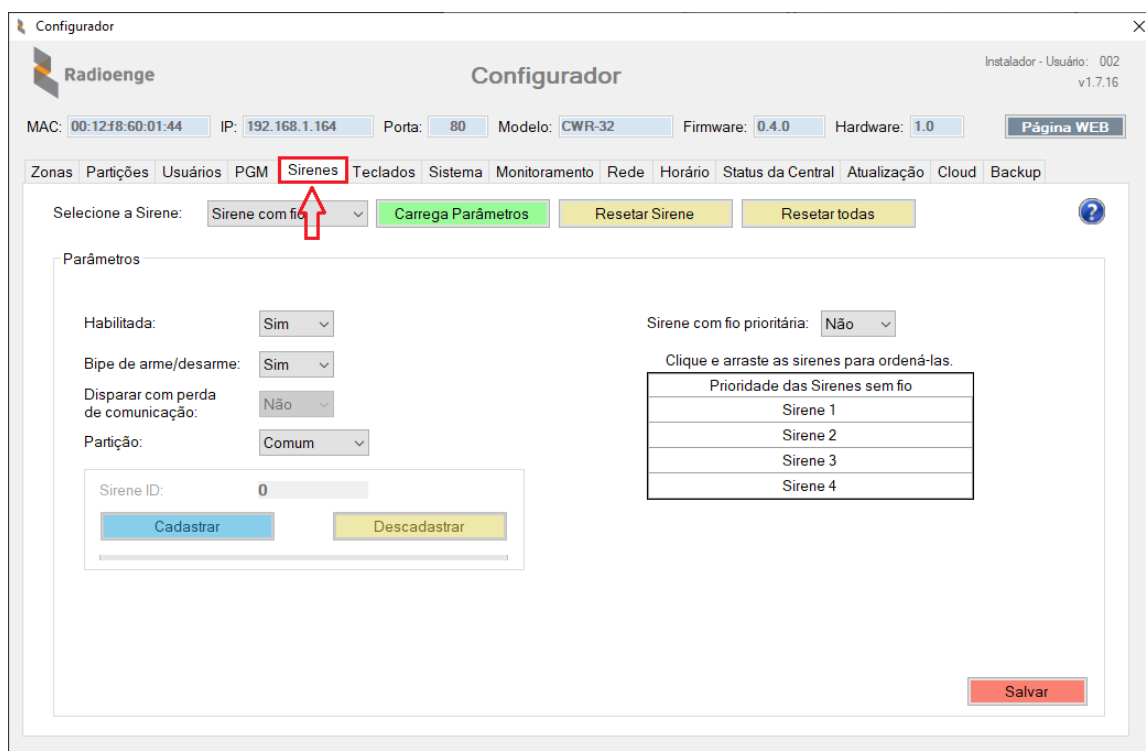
Configurador

Radioenge

Configurador

Instalador - Usuário: 002
v1.7.16

MAC: 00:12:f8:60:01:44 IP: 192.168.1.164 Porta: 80 Modelo: CWR-32 Firmware: 0.4.0 Hardware: 1.0 Página WEB

Zonas Partições Usuários PGM Sirenes Teclados Sistema Monitoramento Rede Horário Status da Central Atualização Cloud Backup

Selecione a Sirene: Sirene com fio Carrega Parâmetros Resetar Sirene Resetar todas

Parâmetros

Habilitada: Sim

Bipe de arme/desarme: Sim

Disparar com perda de comunicação: Não

Partição: Comum

Sirene ID: 0

Cadastrar Descadastrar

Sirene com fio prioritária: Não

Clique e arraste as sirenes para ordená-las.

| Prioridade das Sirenes sem fio |
|---|
| Sirene 1 |
| Sirene 2 |
| Sirene 3 |
| Sirene 4 |

Salvar